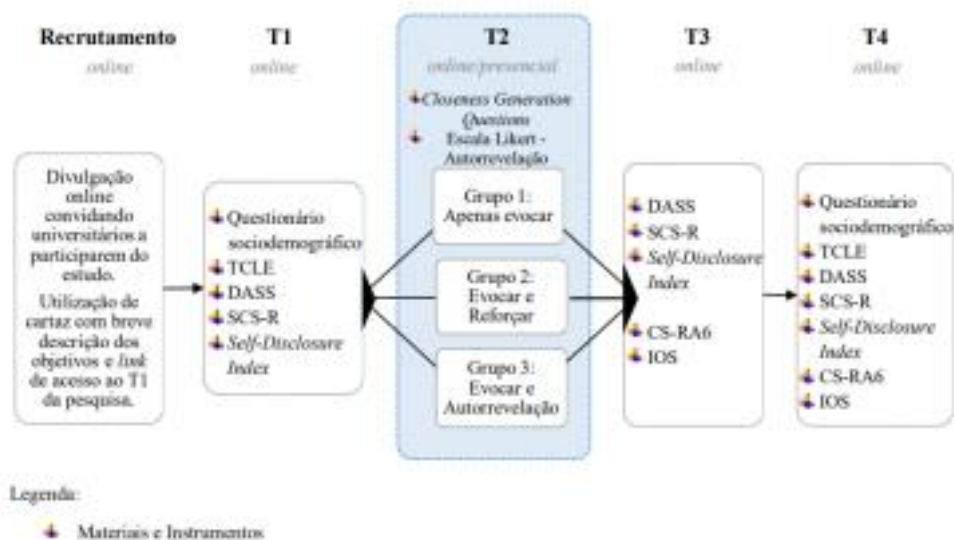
Recrutamento
online

T1
online

T2
online/presencial

T3
online

T4
online

Divulgação online convidando universitários a participarem do estudo.

Utilização de cartaz com breve descrição dos objetivos e link de acesso ao T1 da pesquisa.

Questionário sociodemográfico
TCLE
DASS
SCS-R
Self-Disclosure Index

Closeness Generation Questions
Escala Likert - Autorrevelação

Grupo 1: Apenas evocar

Grupo 2: Evocar e Reforçar

Grupo 3: Evocar e Autorrevelação

DASS
SCS-R
Self-Disclosure Index
CS-RA6
IOS

Questionário sociodemográfico
TCLE
DASS
SCS-R
Self-Disclosure Index
CS-RA6
IOS

Legenda:

Materiais e Instrumentos